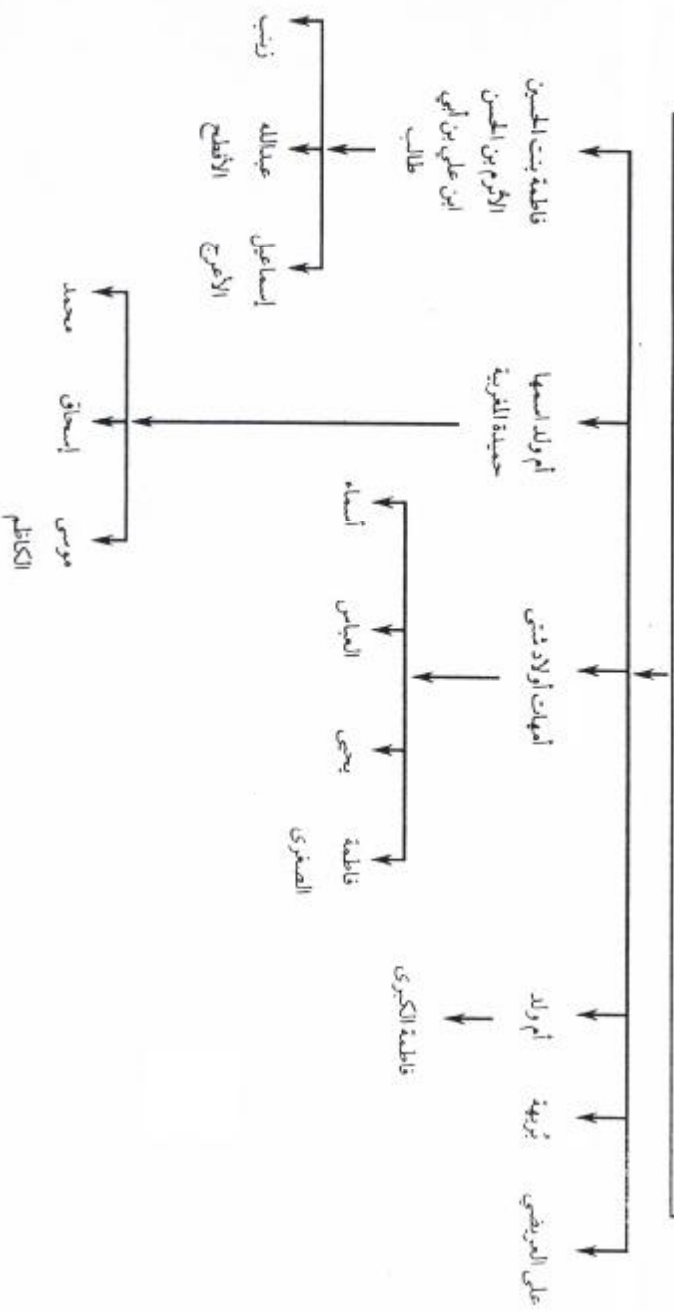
فاطمة بنت الحسين الأثرم بن الحسن ابن علي بن أبي طالب

أم ولد اسمها حميدة البربرية

أمهات أولاد شتى

أم ولد

بريهة

علي العريضي

إسماعيل الأعرج

عبدالله الأفطح

زينب

موسى الكاظم

إسحاق

محمد

فاطمة الصغرى

يحيى

العباس

أسماء

فاطمة الكبرى